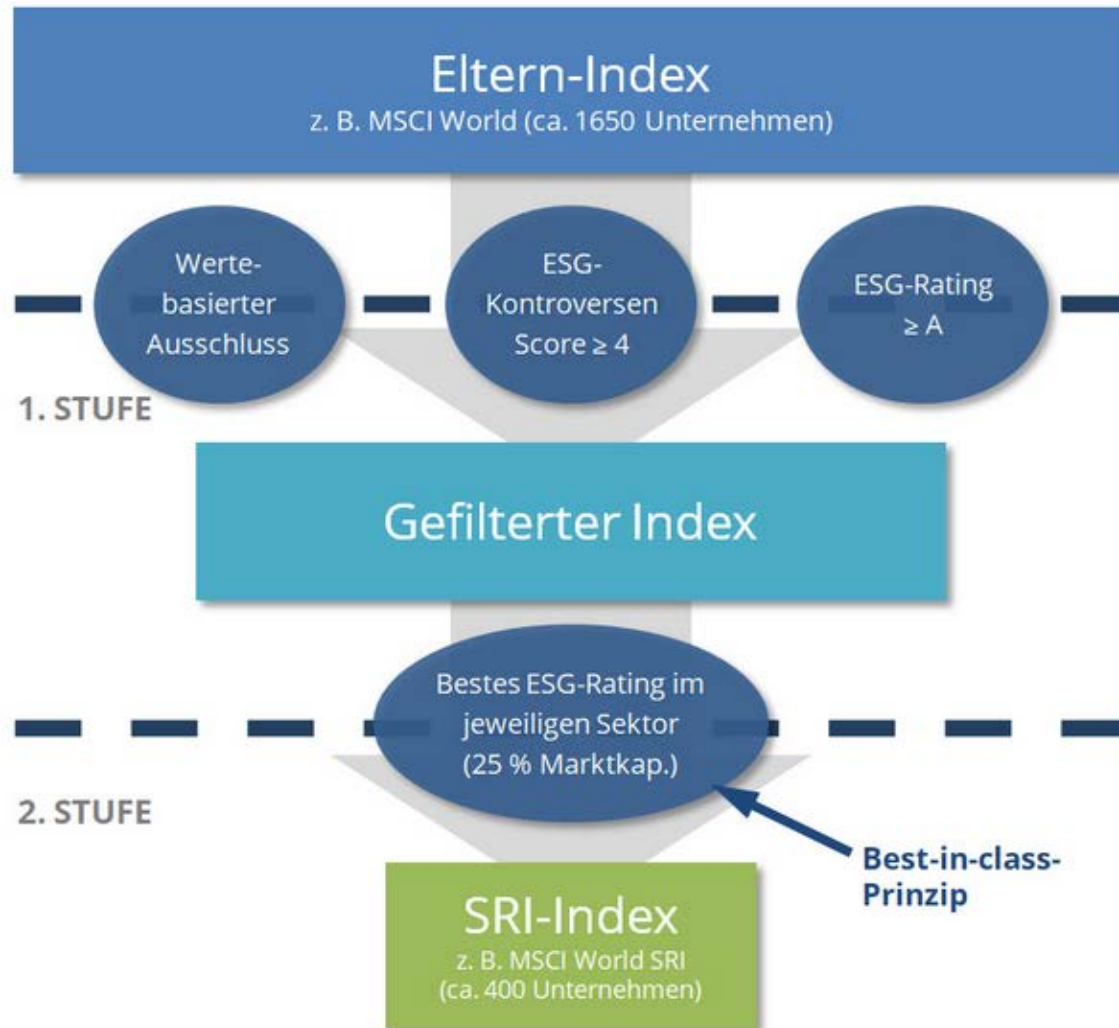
Eltern-Index
z. B. MSCI World (ca. 1650 Unternehmen)

Wertebasierter Ausschluss

ESG-Kontroversen Score ≥ 4

ESG-Rating ≥ A

1. STUFE

Gefilterter Index

Bestes ESG-Rating im jeweiligen Sektor (25 % Marktkap.)

2. STUFE

Best-in-class-Prinzip

SRI-Index
z. B. MSCI World SRI
(ca. 400 Unternehmen)